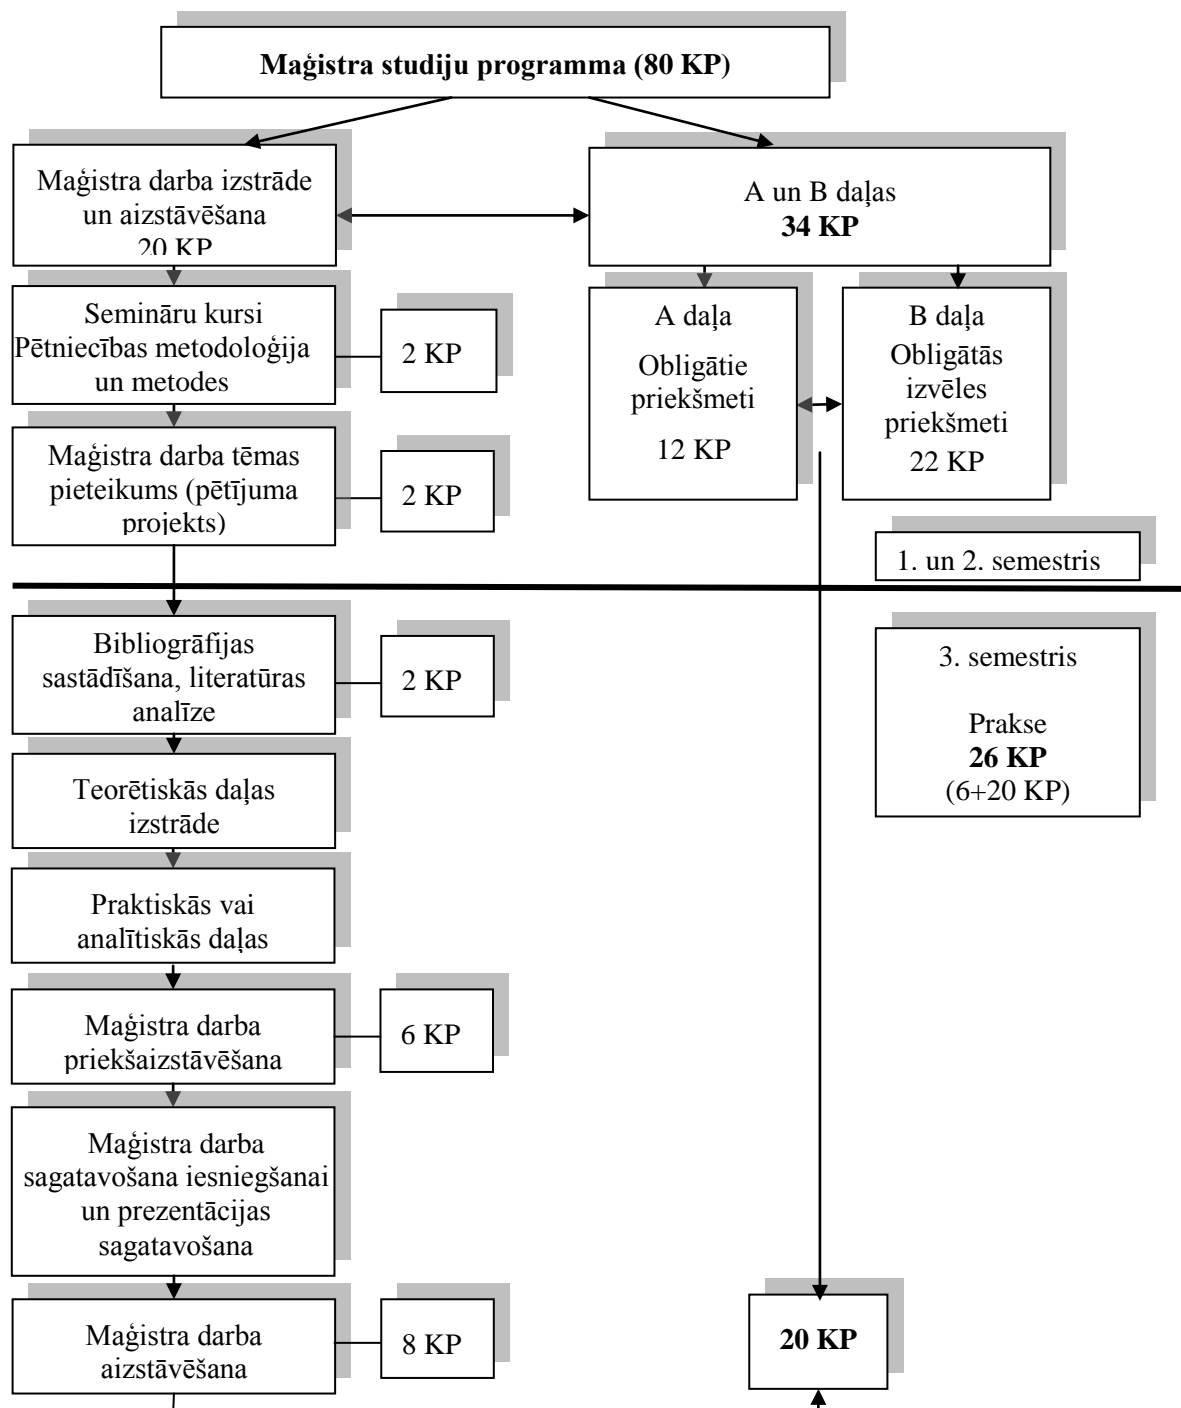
Maģistra studiju programma (80 KP)

Maģistra darba izstrāde un aizstāvēšana 20 KP

A un B daļas
34 KP

Semināru kursi Pētniecības metodoloģija un metodes

2 KP

A daļa
Obligātie priekšmeti
12 KP

B daļa
Obligātās izvēles priekšmeti
22 KP

Maģistra darba tēmas pieteikums (pētījuma projekts)

2 KP

1. un 2. semestris

Bibliogrāfijas sastādīšana, literatūras analīze

2 KP

3. semestris

Prakse
26 KP
(6+20 KP)

Teorētiskās daļas izstrāde

Praktiskās vai analītiskās daļas

Maģistra darba priekšaizstāvēšana

6 KP

Maģistra darba sagatavošana iesniegšanai un prezentācijas sagatavošana

Maģistra darba aizstāvēšana

8 KP

20 KP